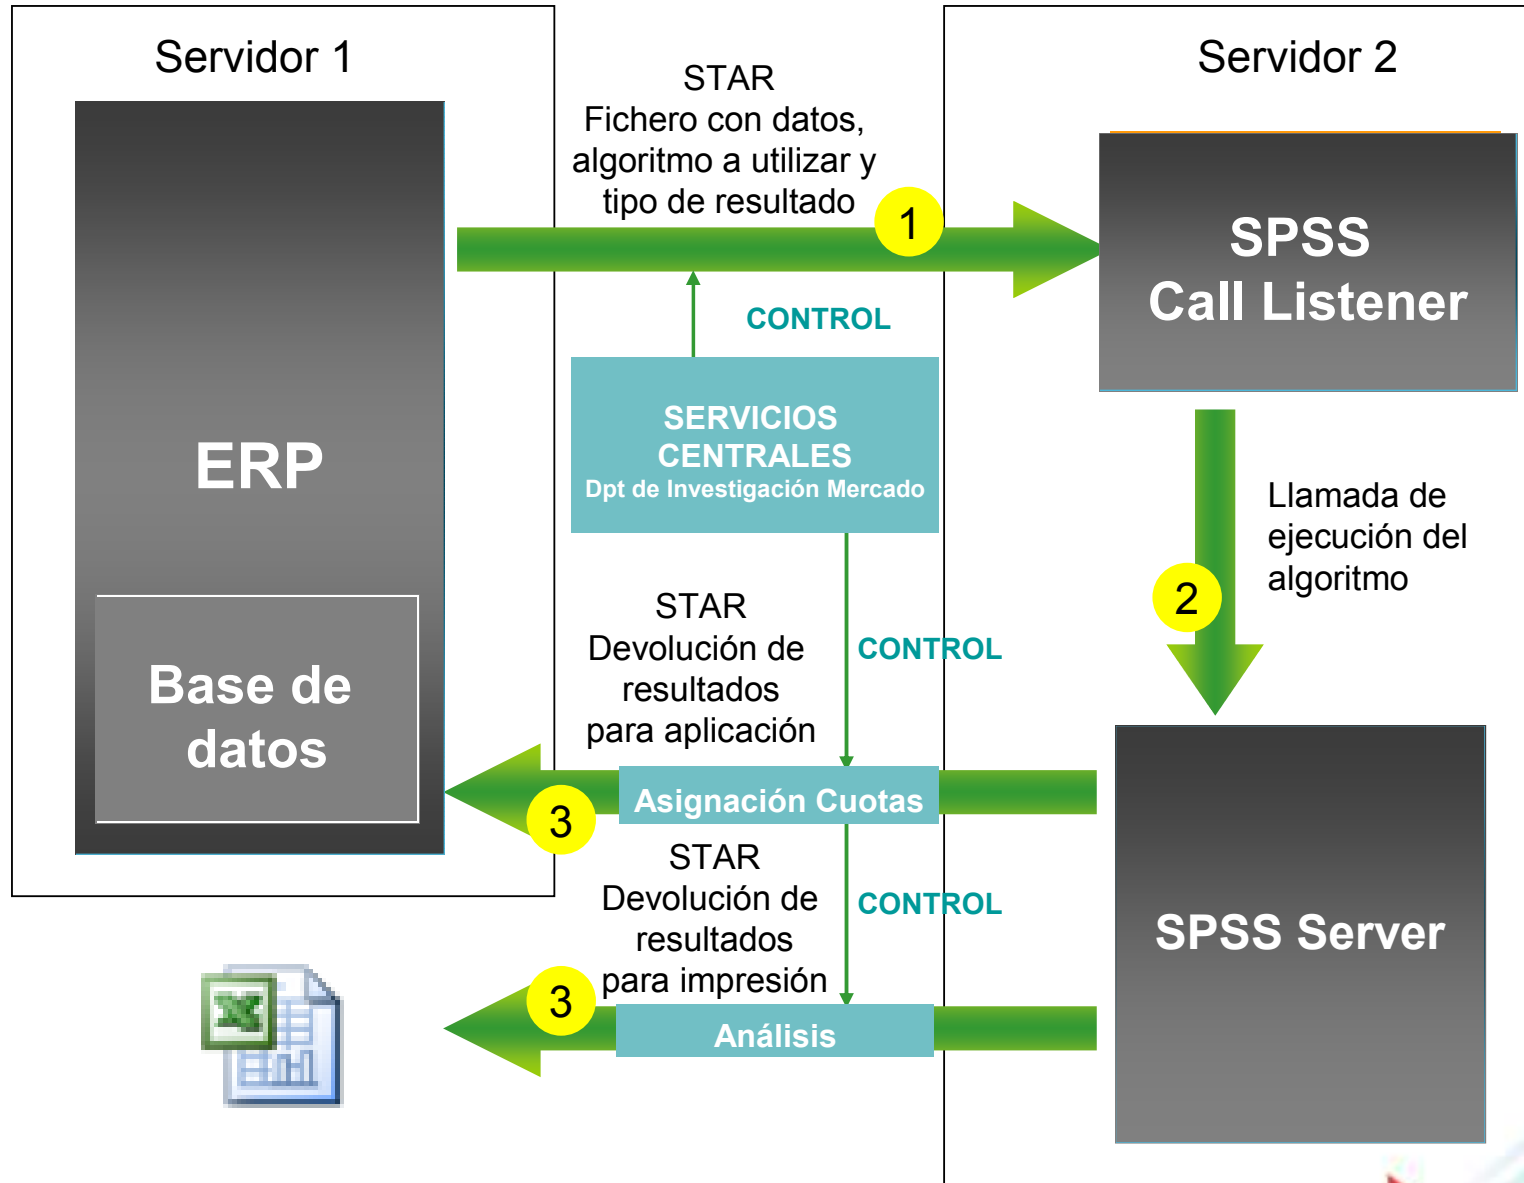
Servidor 1

ERP

Base de datos

STAR
Fichero con datos, algoritmo a utilizar y tipo de resultado

1

CONTROL

SERVICIOS CENTRALES
Dpt de Investigación Mercado

Servidor 2

SPSS
Call Listener

Llamada de ejecución del algoritmo

2

STAR
Devolución de resultados para aplicación

CONTROL

Asignación Cuotas

3

STAR
Devolución de resultados para impresión

CONTROL

3

Análisis

SPSS Server